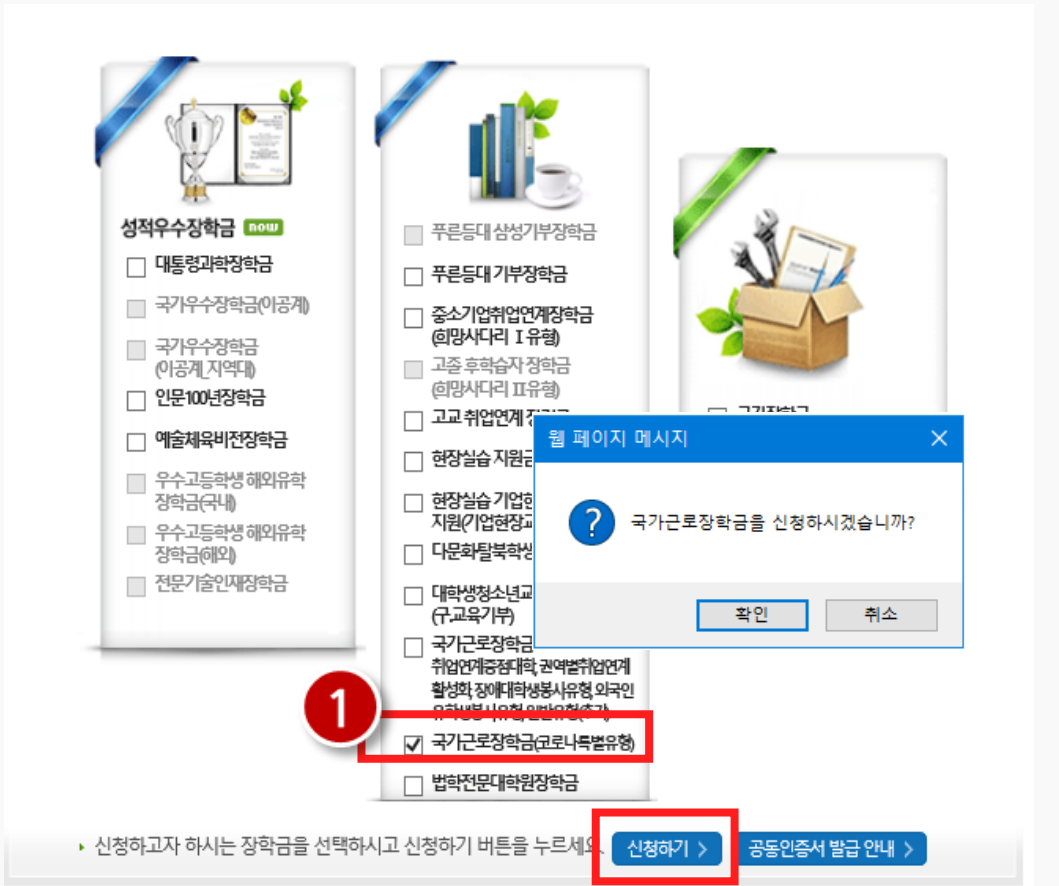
성적우수장학금 new

대통령과학장학금

국가우수장학금(이공계)

국가우수장학금(이공계_지역대)

인문100년장학금

예술체육비전장학금

우수고등학생 해외유학 장학금(국내)

우수고등학생 해외유학 장학금(해외)

전문기술인재장학금

푸른등대 삼성기부장학금

푸른등대 기부장학금

중소기업취업연계장학금(희망사다리 I 유형)

고졸 후학습자 장학금(희망사다리 II유형)

고교 취업연계 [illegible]

현장실습 지원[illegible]

현장실습 기업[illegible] 지원(기업현장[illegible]

다문화탈북학생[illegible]

대학생청소년교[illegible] (구,교육기부)

국가근로장학금 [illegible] 취업연계중점대학, 권역별취업연계 활성화, 장애대학생봉사유형, 외국인 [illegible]

1

☑ 국가근로장학금(코로나특별유형)

법학전문대학원장학금

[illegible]

웹 페이지 메시지 ✕

국가근로장학금을 신청하시겠습니까?

확인 취소

신청하고자 하시는 장학금을 선택하시고 신청하기 버튼을 누르세요. 신청하기 > 공동인증서 발급 안내 >